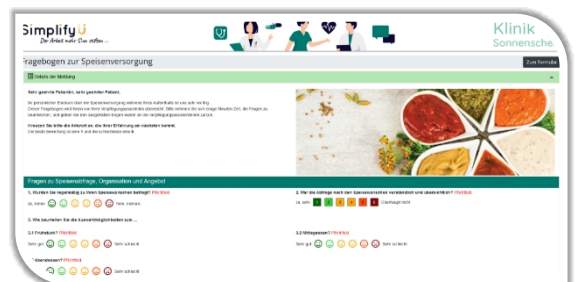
Simplify
Der Arbeit mehr Zeit geben...

Klinik Sonnensche

Fragebogen zur Speisenversorgung

Zum Formular

Details der Meldung

Sehr geehrte Patientin, sehr geehrter Patient,

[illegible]

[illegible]

Fragen zu Speisenauftrage, Organisation und Angebot

1. Wurden Sie regelmäßig zu Ihren Speisewünschen befragt? (Pflichtfeld)

Ja, immer

Nein, niemals

2. War die richtige nach den Speisewünschen verabreicht und abgestimmt? (Pflichtfeld)

Ja, sehr

Überhaupt nicht

3. Wie beurteilen Sie die Auswahlmöglichkeiten aus ...

3.1 Frühstück? (Pflichtfeld)

Sehr gut

Sehr schlecht

3.2 Mittagessen? (Pflichtfeld)

Sehr gut

Sehr schlecht

Abendessen? (Pflichtfeld)

Sehr schlecht